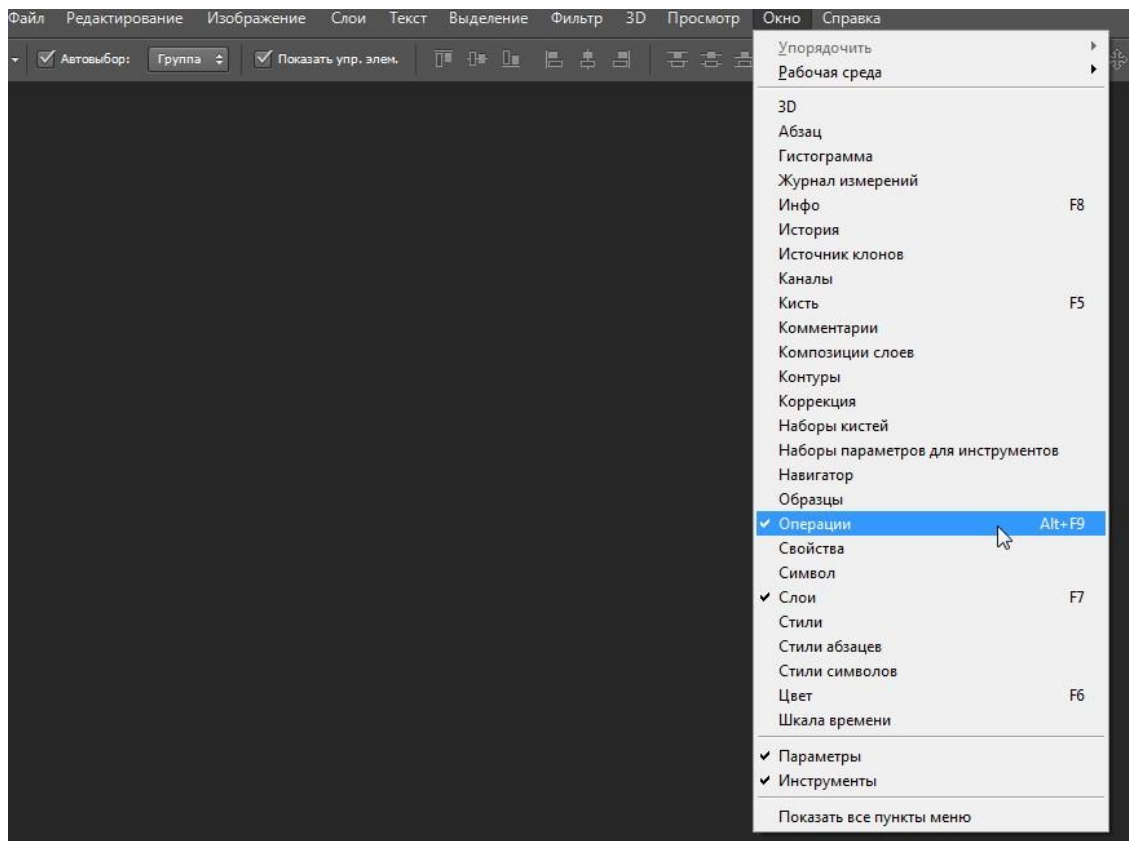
Файл Редактирование Изображение Слои Текст Выделение Фильтр 3D Просмотр Окно Справка

Автовыбор: Группа Показать упр. элем.

Упорядочить
Рабочая среда

3D
Абзац
Гистограмма
Журнал измерений
Инфо F8
История
Источник клонов
Каналы
Кисть F5
Комментарии
Композиции слоев
Контуры
Коррекция
Наборы кистей
Наборы параметров для инструментов
Навигатор
Образцы
✔ Операции Alt+F9
Свойства
Символ
✔ Слои F7
Стили
Стили абзацев
Стили символов
Цвет F6
Шкала времени

✔ Параметры
✔ Инструменты

Показать все пункты меню